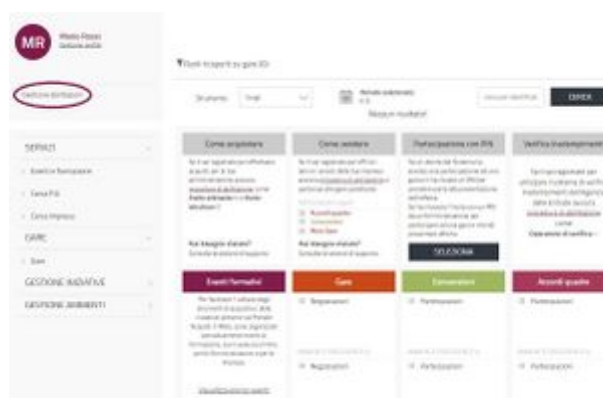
MR

Mario Rossi
Gestione profilo

Gestione deleghe

SERVIZI
Eventi e Partecipazioni
Cerca PA
Cerca Impresa
GARE
Gare
GESTIONE INIZIATIVE
GESTIONE ABBONAMENTI

Bandi in scadenza gare (0)

Strumento
Tutti
Periodo pubblicazione
Nessun risultato
CERCA

Come acquirente
Come venditore
Partecipazione con PIN
Verifica inadempimenti

Hai bisogno di aiuto?
Hai bisogno di aiuto?
SELEZIONA

Eventi formativi
Gare
Convenzioni
Accordi quadro

Registrazioni
Partecipazioni
Partecipazioni
Registrazioni
Partecipazioni
Partecipazioni

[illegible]